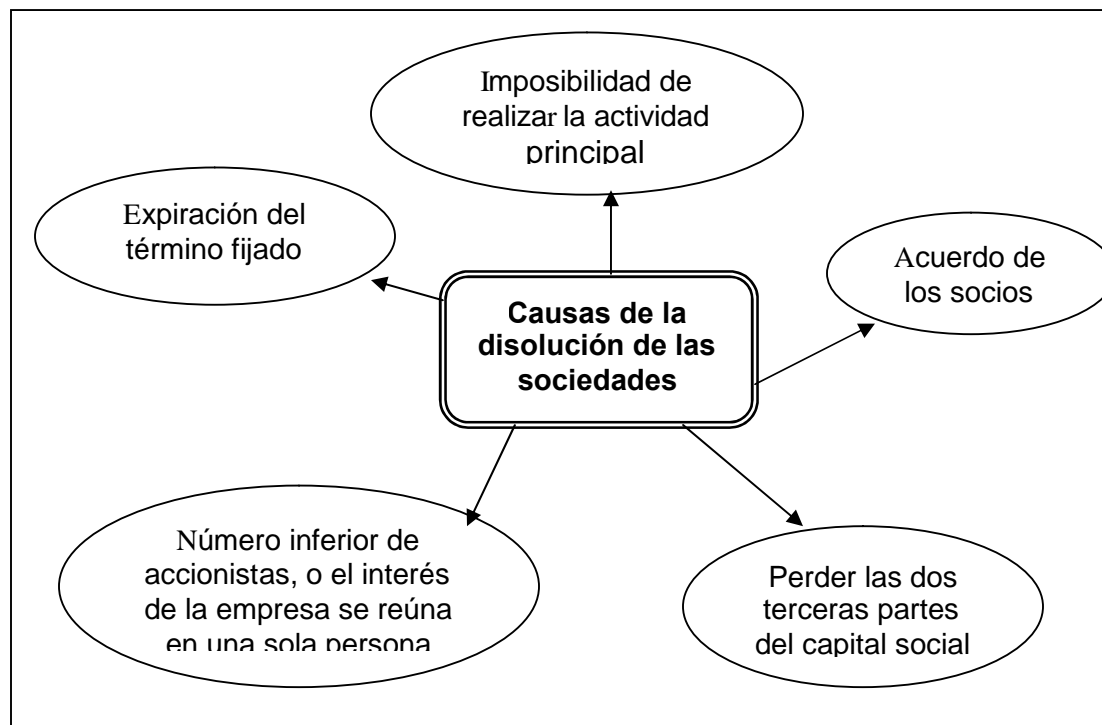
Imposibilidad de realizar la actividad principal

Expiración del término fijado

Causas de la disolución de las sociedades

Acuerdo de los socios

Número inferior de accionistas, o el interés de la empresa se reúna en una sola persona

Perder las dos terceras partes del capital social